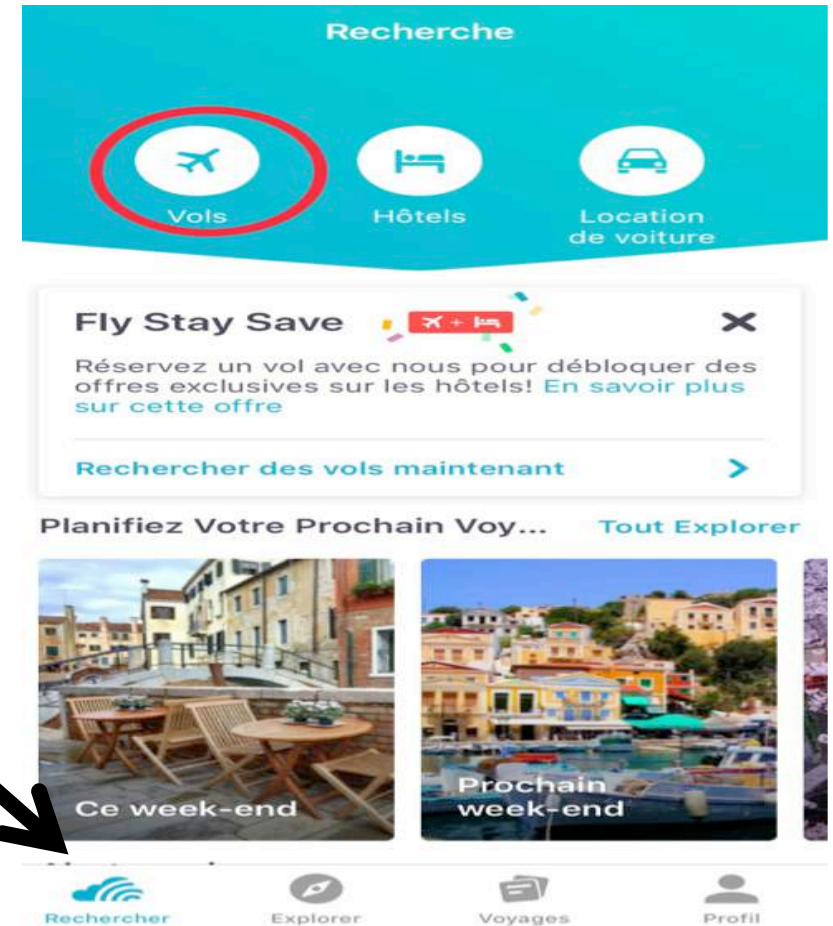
Recherche

Vols

Hôtels

Location de voiture

Fly Stay Save

Réservez un vol avec nous pour débloquer des offres exclusives sur les hôtels! En savoir plus sur cette offre

Rechercher des vols maintenant

Planifiez Votre Prochain Voy...

Tout Explorer

Ce week-end

Prochain week-end

Rechercher

Explorer

Voyages

Profil